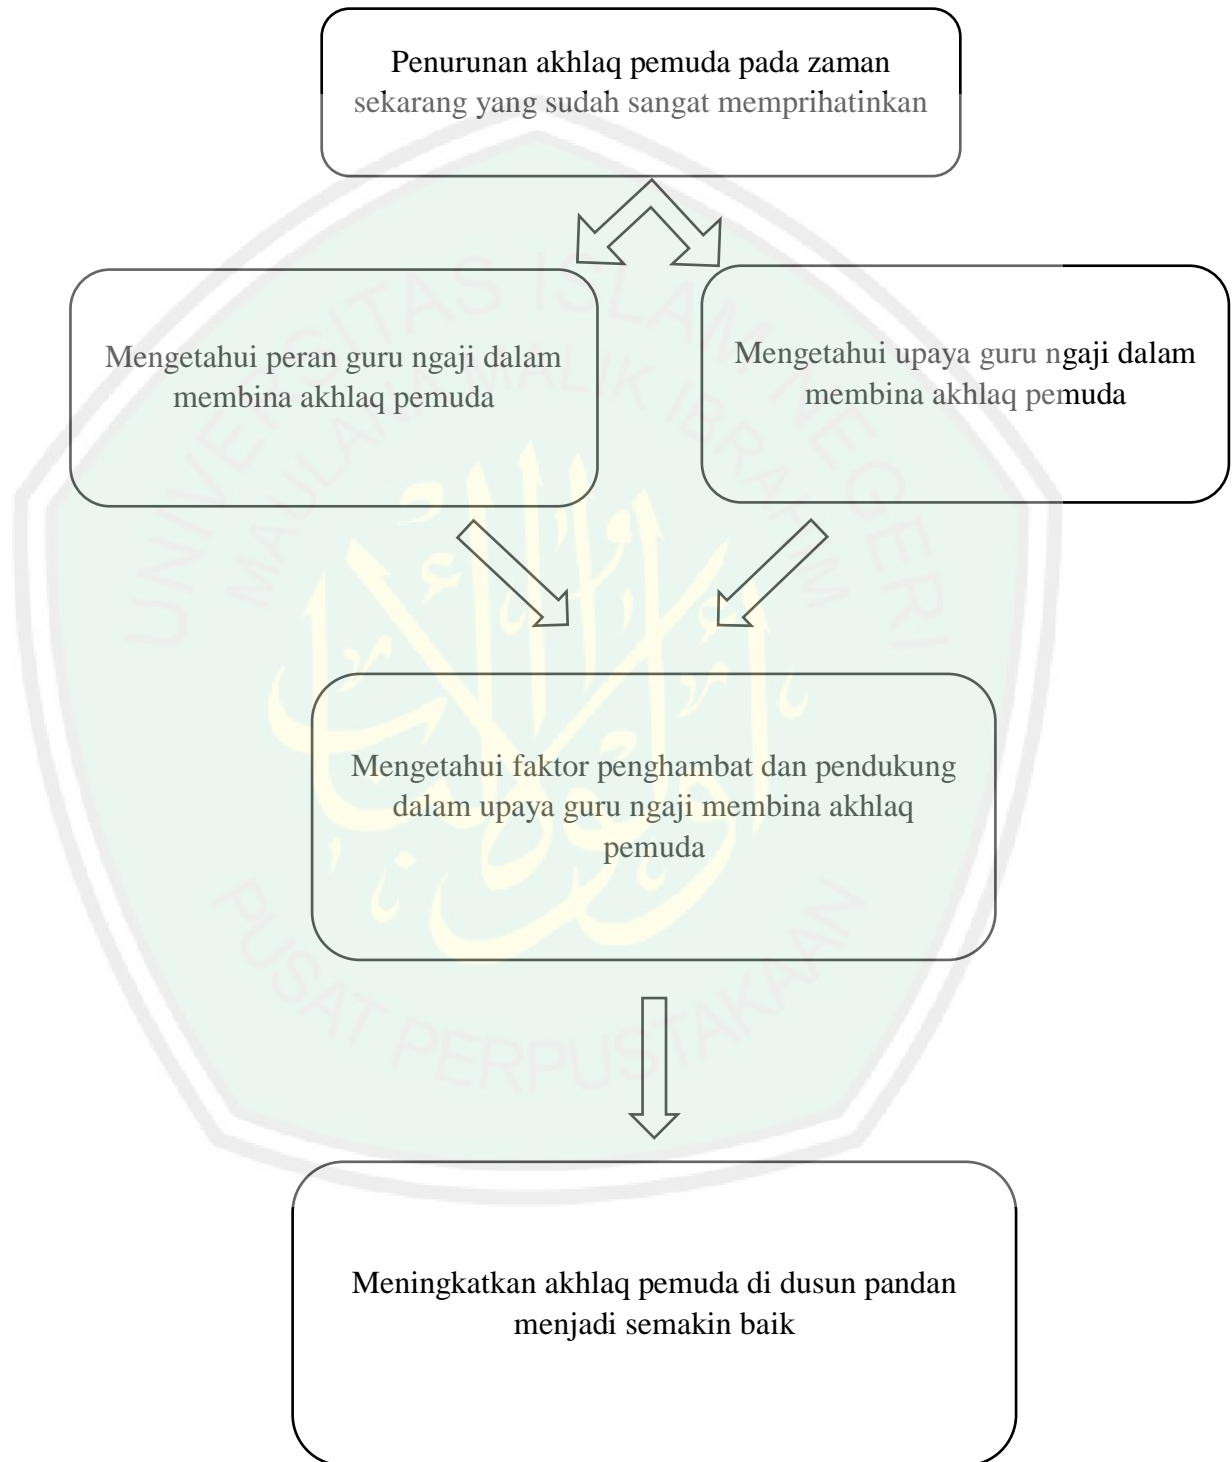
Penurunan akhlaq pemuda pada zaman sekarang yang sudah sangat memprihatinkan

Mengetahui peran guru ngaji dalam membina akhlaq pemuda

Mengetahui upaya guru ngaji dalam membina akhlaq pemuda

Mengetahui faktor penghambat dan pendukung dalam upaya guru ngaji membina akhlaq pemuda

Meningkatkan akhlaq pemuda di dusun pandan menjadi semakin baik